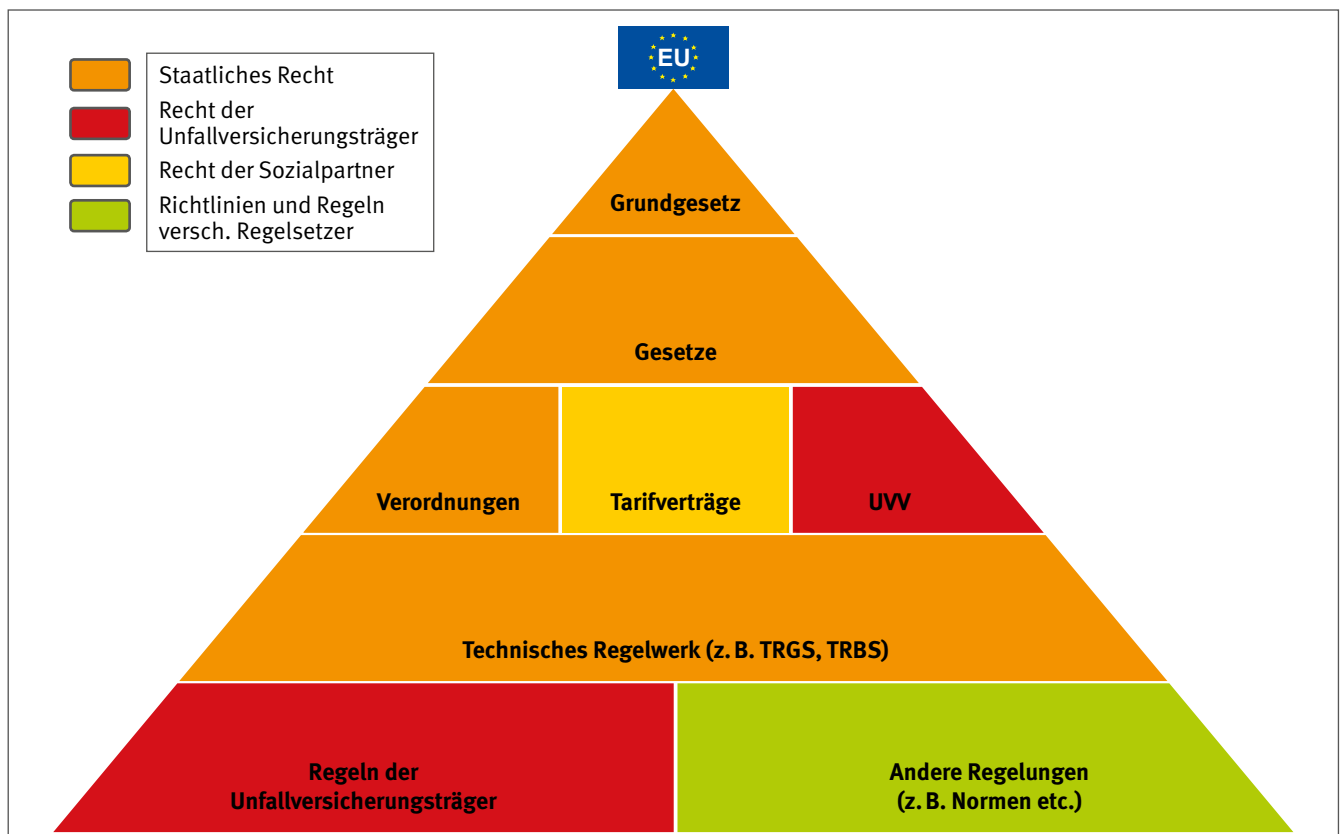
Staatliches Recht

Recht der Unfallversicherungsträger

Recht der Sozialpartner

Richtlinien und Regeln versch. Regelsetzer

EU

Grundgesetz

Gesetze

Verordnungen

Tarifverträge

UVV

Technisches Regelwerk (z. B. TRGS, TRBS)

Regeln der Unfallversicherungsträger

Andere Regelungen (z. B. Normen etc.)